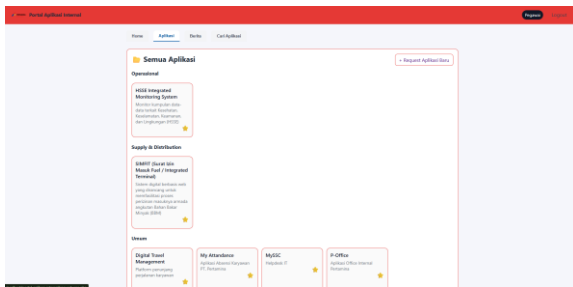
Portal Aplikasi Internal

Pegawai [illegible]

Home Aplikasi Berita Cari Aplikasi

Semua Aplikasi

+ Request Aplikasi Baru

Operasional

HSSE Integrated Monitoring System

Monitor kumpulan data-data terkait Kesehatan, Keselamatan, Keamanan, dan Lingkungan (HSSE)

Supply & Distribution

SIMPIT (Surat Izin Masuk Fuel / Integrated Terminal)

Sistem digital berbasis web yang dirancang untuk memfasilitasi proses perizinan masuknya armada angkutan Bahan Bakar Minyak (BBM)

Umum

Digital Travel Management

Platform pemesanan perjalanan karyawan

My Attendance

Aplikasi Absensi Karyawan PT. Pertamina

MySSC

Helpdesk IT

P-Office

Aplikasi Office Internal Pertamina